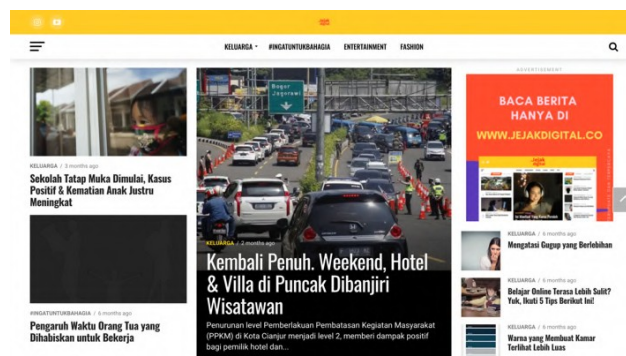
KELUARGA #INGATUNTUKBAHAGIA ENTERTAINMENT FASHION

KELUARGA / 3 months ago

Sekolah Tatap Muka Dimulai, Kasus Positif & Kematian Anak Justru Meningkat

#INGATUNTUKBAHAGIA / 6 months ago

Pengaruh Waktu Orang Tua yang Dihabiskan untuk Bekerja

Bogor Jagorawi

KELUARGA / 2 months ago

Kembali Penuh. Weekend, Hotel & Villa di Puncak Dibanjiri Wisatawan

Penurunan level Pemberlakuan Pembatasan Kegiatan Masyarakat (PPKM) di Kota Cianjur menjadi level 2, memberi dampak positif bagi pemilik hotel dan...

ADVERTISEMENT

BACA BERITA HANYA DI

WWW.JEJAKDIGITAL.CO

KELUARGA / 6 months ago

Mengatasi Gugup yang Berlebihan

KELUARGA / 6 months ago

Belajar Online Terasa Lebih Sulit? Yuk, Ikuti 5 Tips Berikut Ini!

KELUARGA / 6 months ago

Warna yang Membuat Kamar Terlihat Lebih Luas